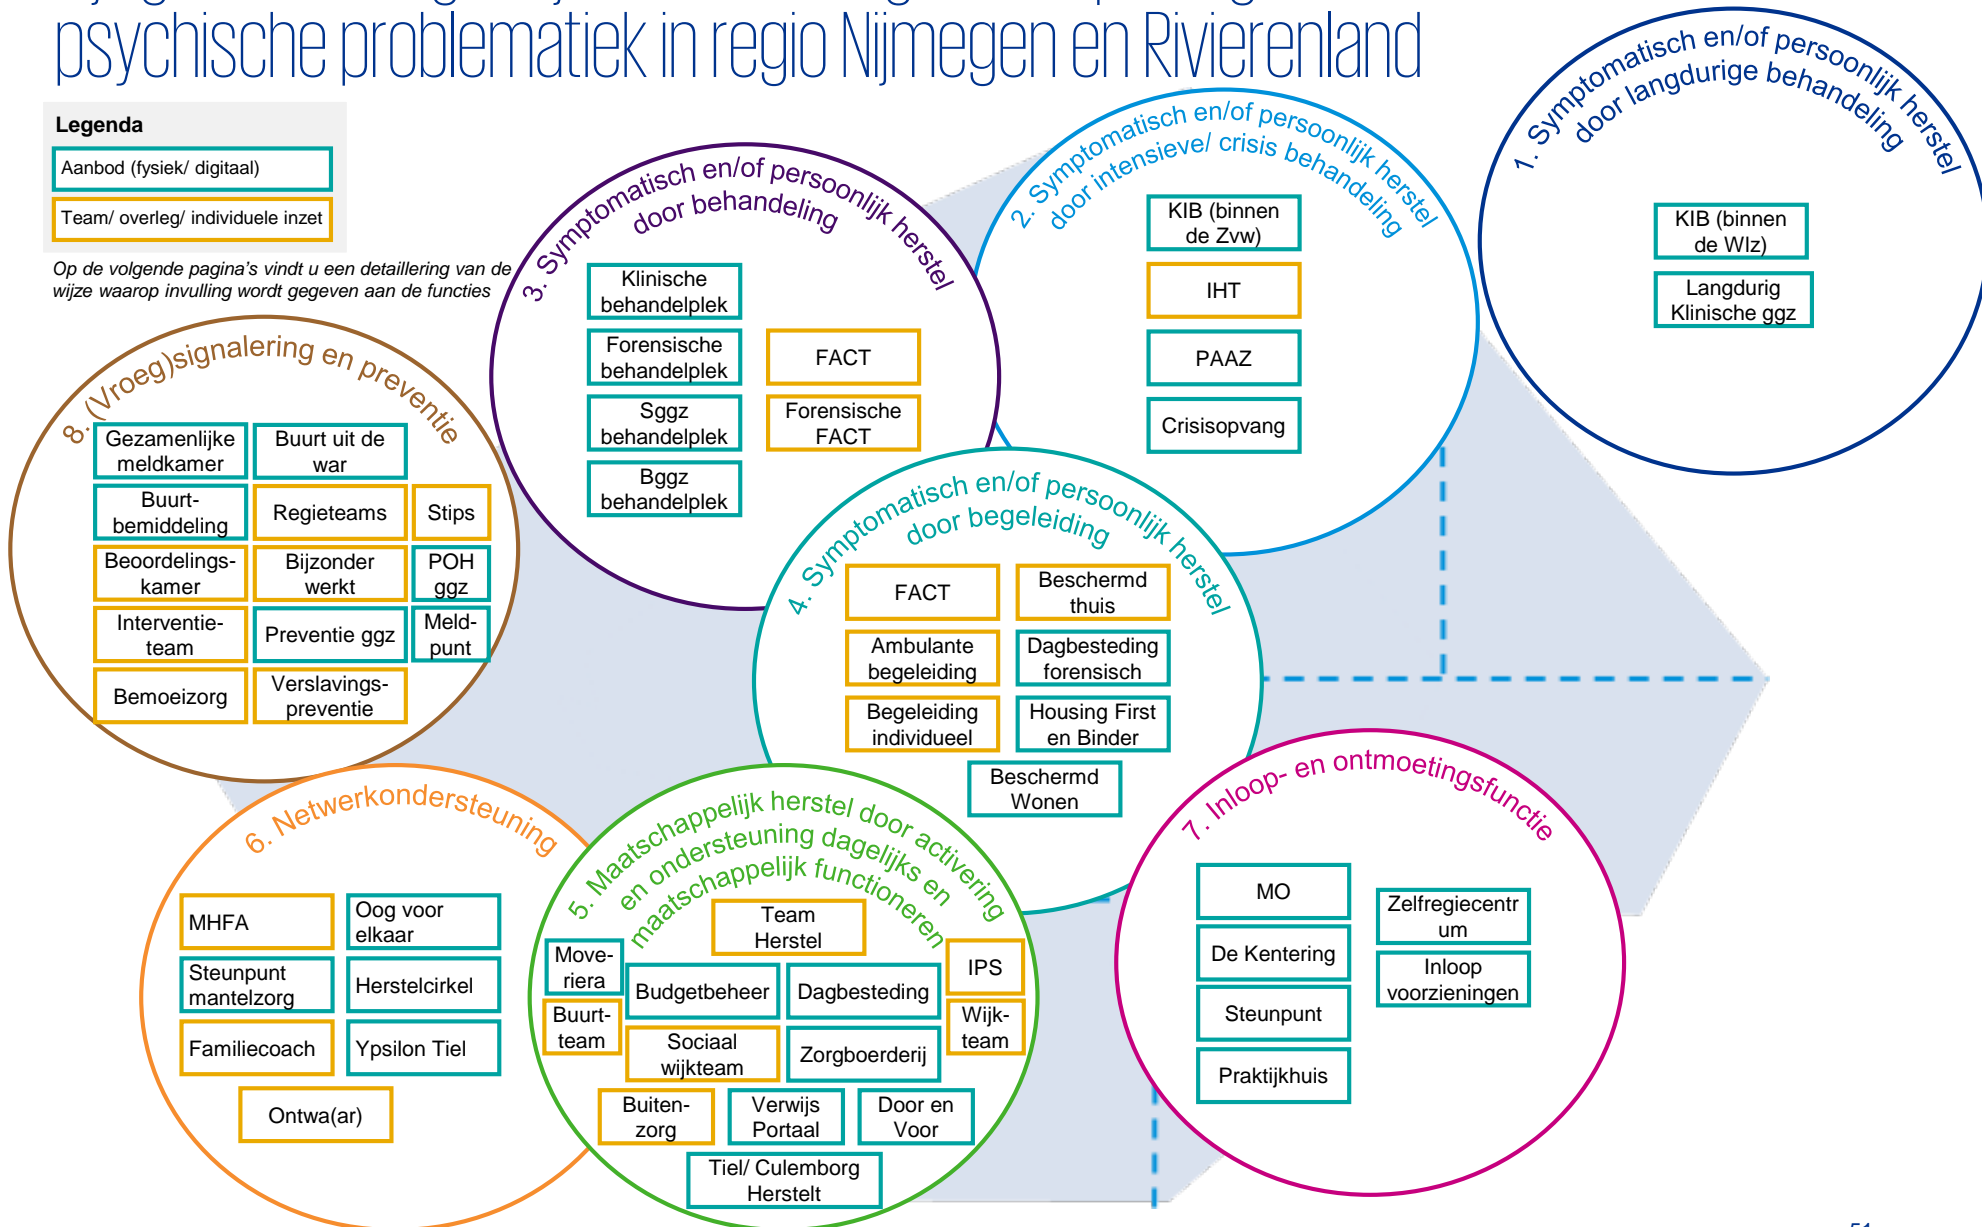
psychische problematiek in regio Nijmegen en Rivierenland

Legenda
Aanbod (fysiek/ digitaal)
Team/ overleg/ individuele inzet

Op de volgende pagina's vindt u een detaillering van de wijze waarop invulling wordt gegeven aan de functies

1. Symptomatisch en/of persoonlijk herstel door langdurige behandeling
KIB (binnen de Wlz)
Langdurig Klinische ggz

2. Symptomatisch en/of persoonlijk herstel door intensieve/ crisis behandeling
KIB (binnen de Zvw)
IHT
PAAZ
Crisisopvang

3. Symptomatisch en/of persoonlijk herstel door behandeling
Klinische behandelplek
Forensische behandelplek
Sggz behandelplek
Bggz behandelplek
FACT
Forensische FACT

4. Symptomatisch en/of persoonlijk herstel door begeleiding
FACT
Beschermd thuis
Ambulante begeleiding
Dagbesteding forensisch
Begeleiding individueel
Housing First en Binder
Beschermd Wonen

8. (Vroeg)signalering en preventie
Gezamenlijke meldkamer
Buurt uit de war
Buurt-bemiddeling
Regieteams
Stips
Beoordelings-kamer
Bijzonder werkt
POH ggz
Interventie-team
Preventie ggz
Meld-punt
Bemoeizorg
Verslavings-preventie

6. Netwerkondersteuning
MHFA
Oog voor elkaar
Steunpunt mantelzorg
Herstelcirkel
Familiecoach
Ypsilon Tiel
Ontwa(ar)

5. Maatschappelijk herstel door activering en ondersteuning dagelijks en maatschappelijk functioneren
Team Herstel
Move-riera
Budgetbeheer
Dagbesteding
IPS
Buurt-team
Sociaal wijkteam
Zorgboerderij
Wijk-team
Buiten-zorg
Verwijs Portaal
Door en Voor
Tiel/ Culemborg Herstelt

7. Inloop- en ontmoetingsfunctie
MO
Zelfregiecentr um
De Kentering
Inloop voorzieningen
Steunpunt
Praktijkhuis